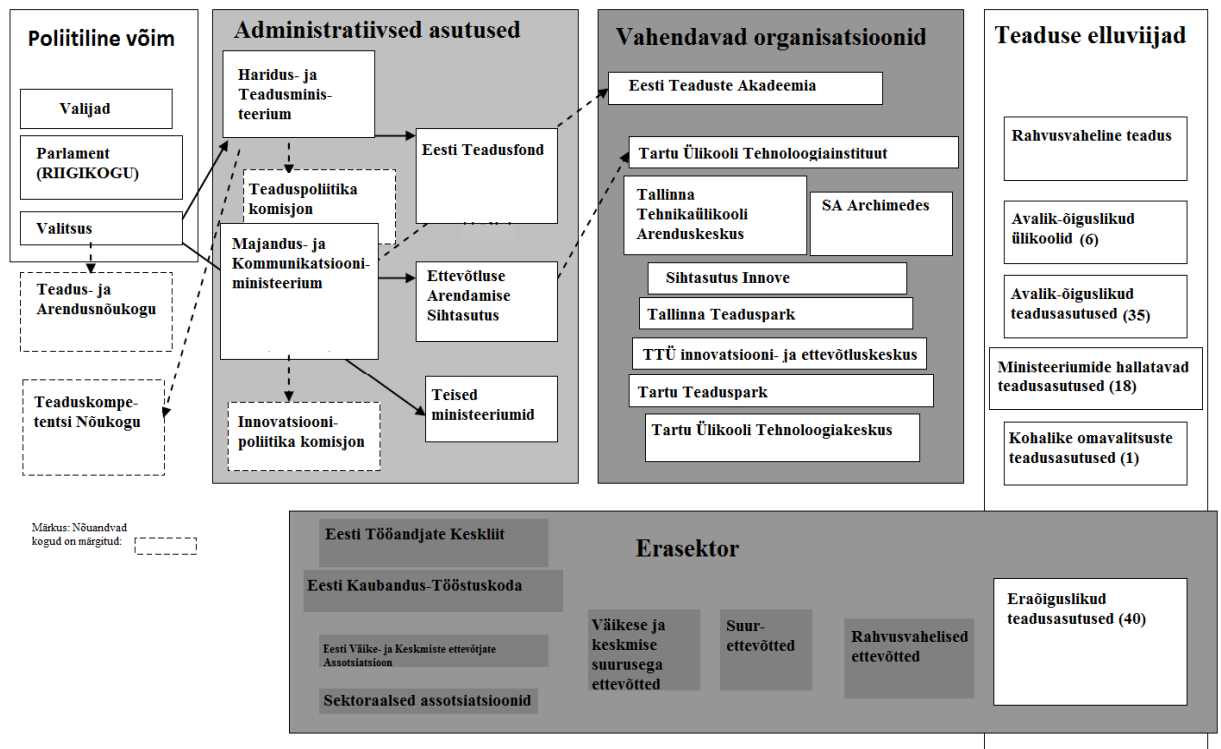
Poliitiline võim

Valijad

Parlament (RIIGIKOGU)

Valitsus

Teadus- ja Arendusnõukogu

Teaduskompetentsi Nõukogu

Administratiivsed asutused

Haridus- ja Teadusministeerium

Teaduspoliitika komisjon

Majandus- ja Kommunikatsiooniministeerium

Innovatsioonipoliitika komisjon

Eesti Teadusfond

Ettevõtluse Arendamise Sihtasutus

Teised ministeeriumid

Vahendavad organisatsioonid

Eesti Teaduste Akadeemia

Tartu Ülikooli Tehnoloogiainstituut

Tallinna Tehnikaülikooli Arenduskeskus

SA Archimedes

Sihtasutus Innove

Tallinna Teaduspark

TTÜ innovatsiooni- ja ettevõtluskeskus

Tartu Teaduspark

Tartu Ülikooli Tehnoloogiakeskus

Teaduse elluviijad

Rahvusvaheline teadus

Avalik-õiguslikud ülikoolid (6)

Avalik-õiguslikud teadusasutused (35)

Ministeeriumide hallatavad teadusasutused (18)

Kohalike omavalitsuste teadusasutused (1)

Märkus: Nõuandvad kogud on märgitud:

Erasektor

Eesti Tööandjate Keskliit

Eesti Kaubandus-Tööstuskoda

Eesti Väike- ja Keskmiste ettevõtjate Assotsiatsioon

Sektoraalsed assotsiatsioonid

Väikese ja keskmise suurusega ettevõtted

Suurettevõtted

Rahvusvahelised ettevõtted

Eraõiguslikud teadusasutused (40)